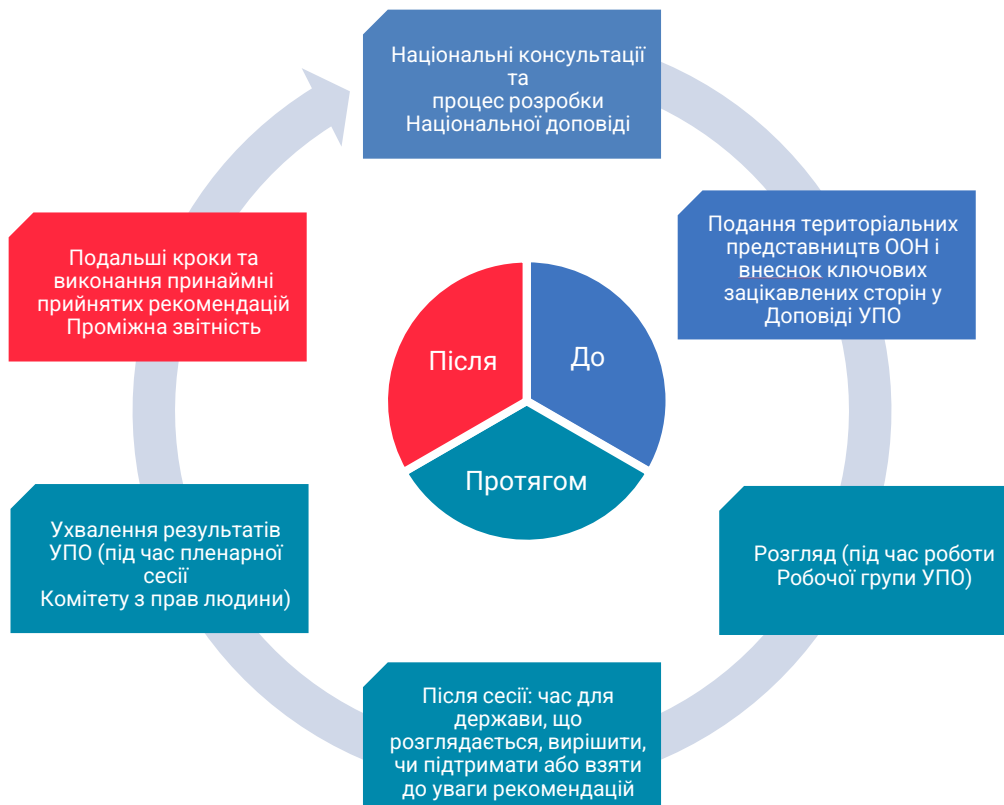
Національні консультації та процес розробки Національної доповіді

Подання територіальних представництв ООН і внеснок ключових зацікавлених сторін у Доповіді УПО

Розгляд (під час роботи Робочої групи УПО)

Після сесії: час для держави, що розглядається, вирішити, чи підтримати або взяти до уваги рекомендацій

Ухвалення результатів УПО (під час пленарної сесії Комітету з прав людини)

Подальші кроки та виконання принаймні прийнятих рекомендацій Проміжна звітність

Після

До

Протягом